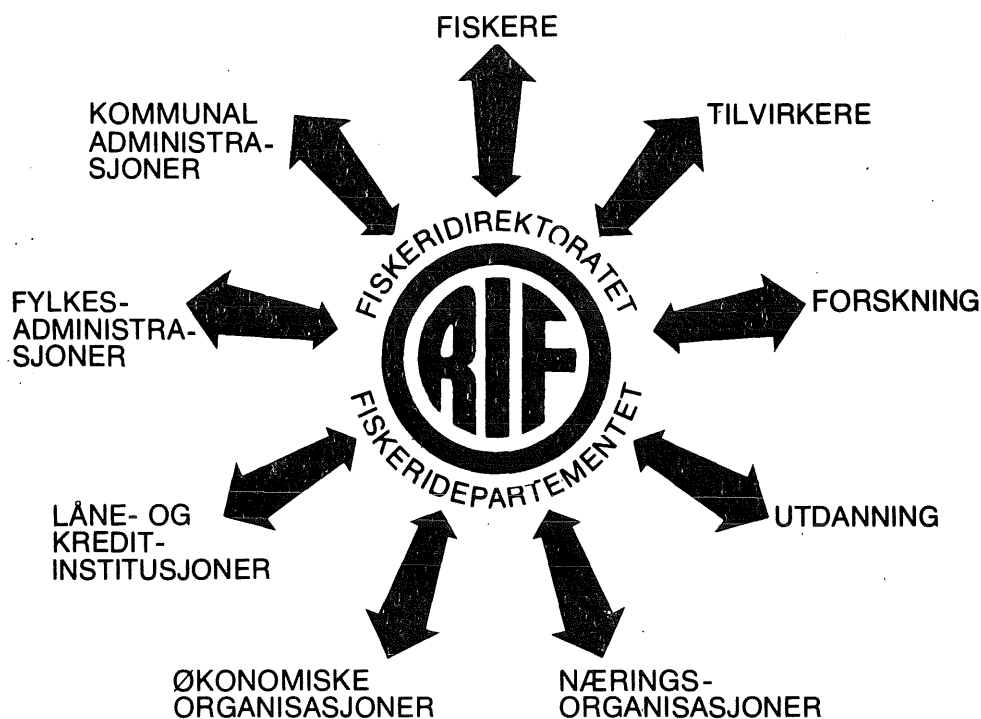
FISKERE

KOMMUNAL ADMINISTRASJONER

TILVIRKERE

FISKERIDIREKTORATET

RIF

FISKERIDEPARTEMENTET

FYLKESADMINISTRASJONER

FORSKNING

LÅNE- OG KREDITINSTITUSJONER

UTDANNING

ØKONOMISKE ORGANISASJONER

NÆRINGSORGANISASJONER